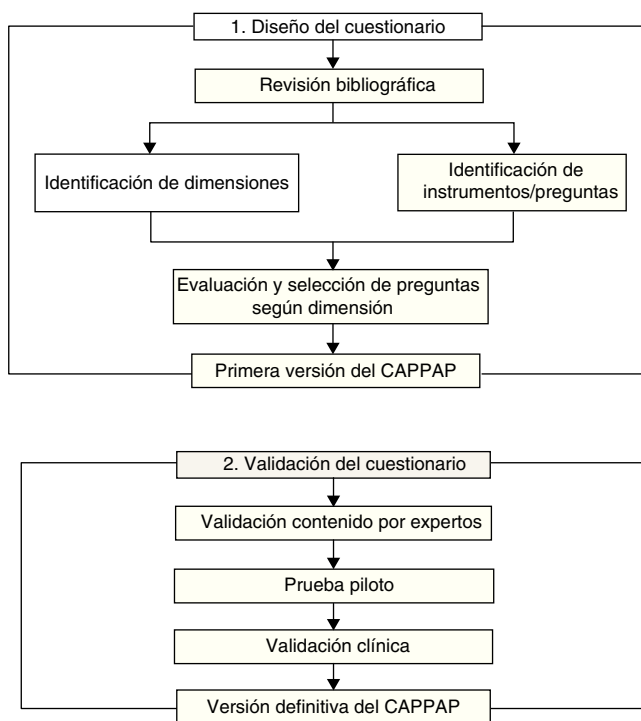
1. Diseño del cuestionario

Revisión bibliográfica

Identificación de dimensiones

Identificación de instrumentos/preguntas

Evaluación y selección de preguntas según dimensión

Primera versión del CAPPAP

2. Validación del cuestionario

Validación contenido por expertos

Prueba piloto

Validación clínica

Versión definitiva del CAPPAP